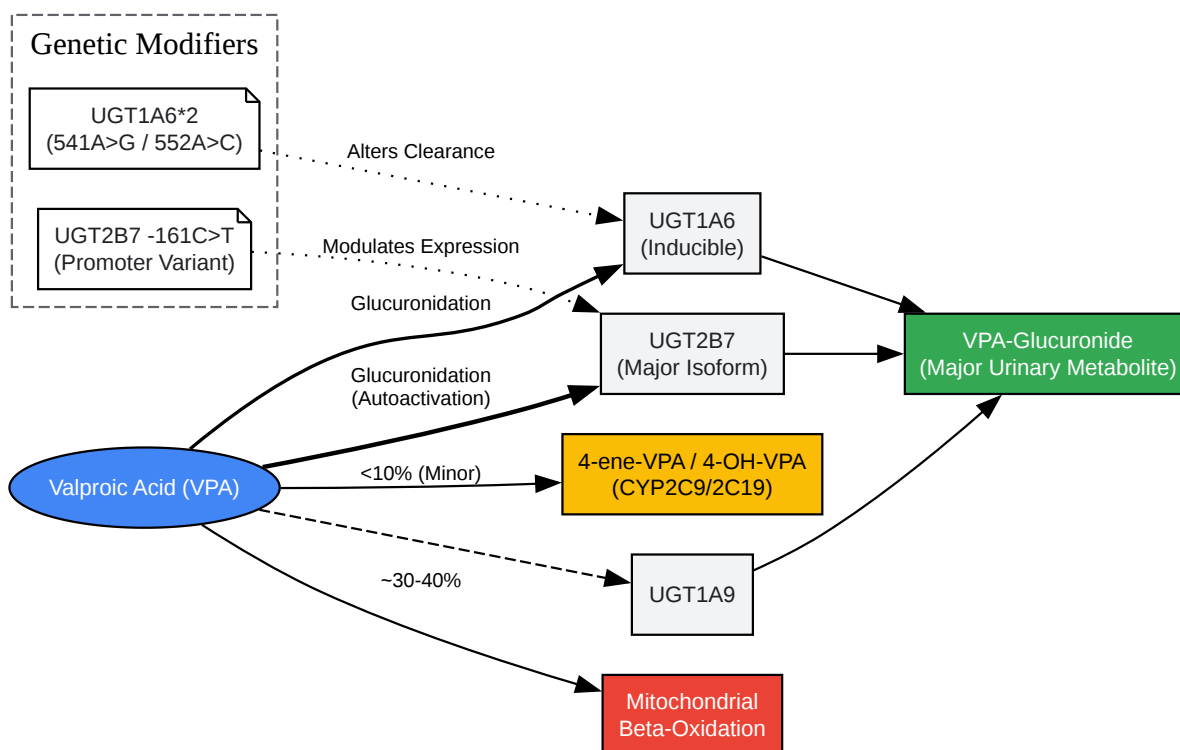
Genetic Modifiers

UGT1A6*2
(541A>G / 552A>C)

UGT2B7 -161C>T
(Promoter Variant)

Alters Clearance

Modulates Expression

Glucuronidation

UGT1A6
(Inducible)

UGT2B7
(Major Isoform)

VPA-Glucuronide
(Major Urinary Metabolite)

Glucuronidation
(Autoactivation)

<10% (Minor)

4-ene-VPA / 4-OH-VPA
(CYP2C9/2C19)

Valproic Acid (VPA)

~30-40%

UGT1A9

Mitochondrial
Beta-Oxidation